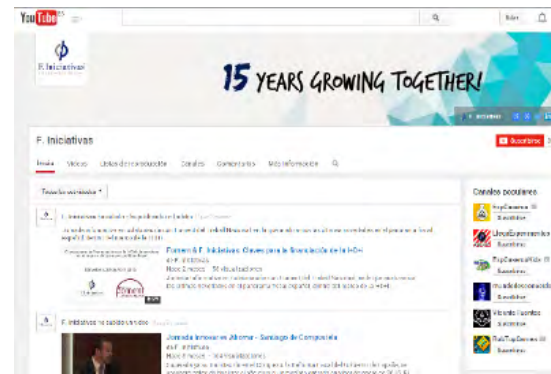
YouTube ES

Subir

F. Iniciativas

15 YEARS GROWING TOGETHER!

F. Iniciativas

Suscribirse

Inicio Vídeos Listas de reproducción Canales Comentarios Más información

Toda la actividad

F. Iniciativas ha subido un vídeo

Forment & F. Iniciativas: Claves para la financiación de la I+D+i

de F. Iniciativas

F. Iniciativas ha subido un vídeo

Jornada Innovar es Ahorrar - Santiago de Compostela

de F. Iniciativas

Canales populares

Suscribirse

Suscribirse

Suscribirse

Suscribirse

Suscribirse

Suscribirse